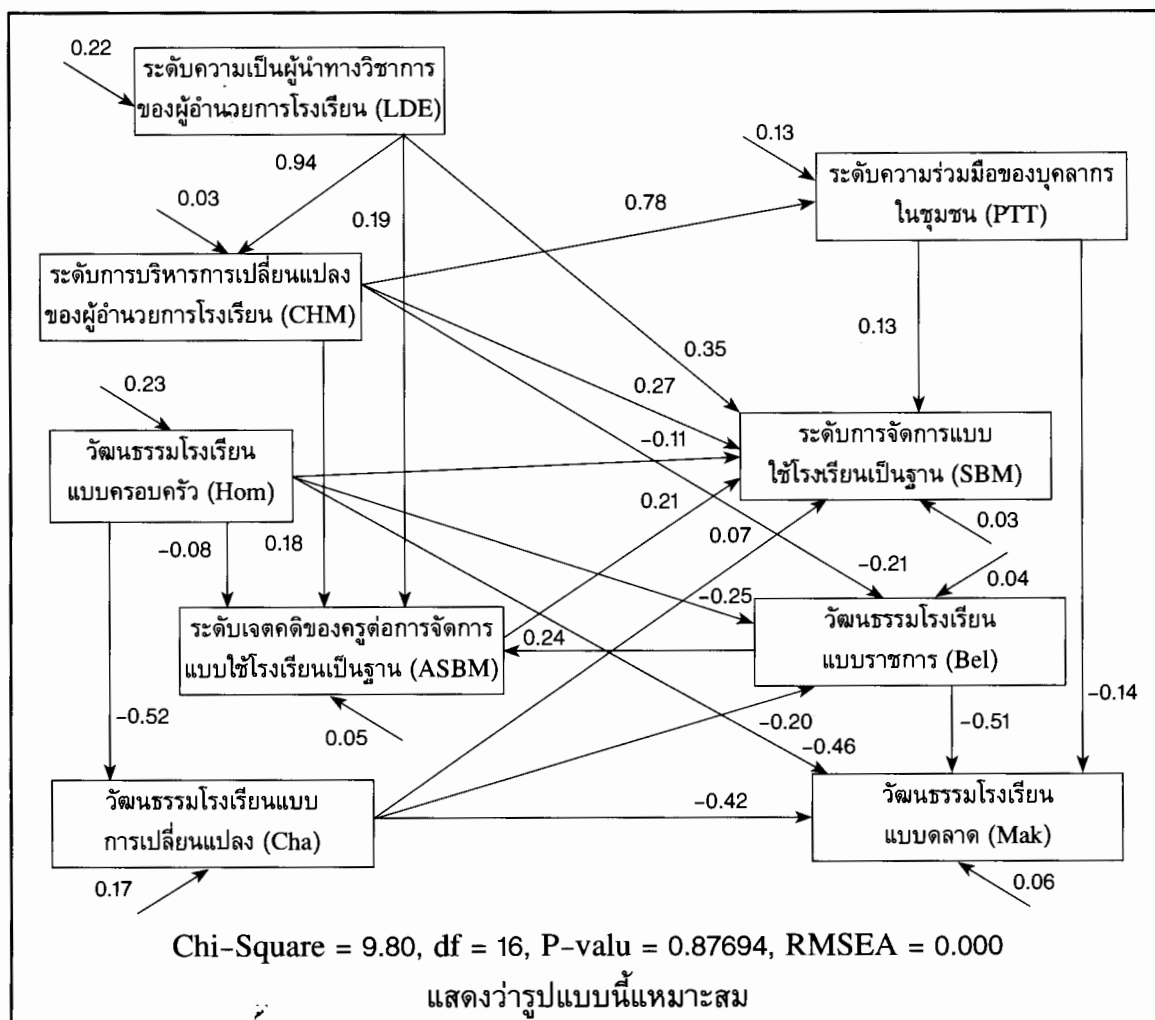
0.22

ระดับความเป็นผู้นำทางวิชาการของผู้อำนวยการโรงเรียน (LDE)

0.94

0.19

0.13

ระดับความร่วมมือของบุคลากรในชุมชน (PTT)

0.03

0.78

ระดับการบริหารการเปลี่ยนแปลงของผู้อำนวยการโรงเรียน (CHM)

0.13

0.35

0.23

0.27

-0.11

ระดับการจัดการแบบใช้โรงเรียนเป็นฐาน (SBM)

วัฒนธรรมโรงเรียนแบบครอบครัว (Hom)

0.21

0.07

0.03

-0.08

0.18

-0.21

0.04

-0.25

ระดับเจตคติของครูต่อการจัดการแบบใช้โรงเรียนเป็นฐาน (ASBM)

0.24

วัฒนธรรมโรงเรียนแบบราชการ (Bel)

-0.52

-0.14

0.05

-0.20

-0.51

-0.46

วัฒนธรรมโรงเรียนแบบการเปลี่ยนแปลง (Cha)

-0.42

วัฒนธรรมโรงเรียนแบบตลาด (Mak)

0.17

0.06

Chi-Square = 9.80, df = 16, P-valu = 0.87694, RMSEA = 0.000

แสดงว่ารูปแบบนี้แหมาะสม